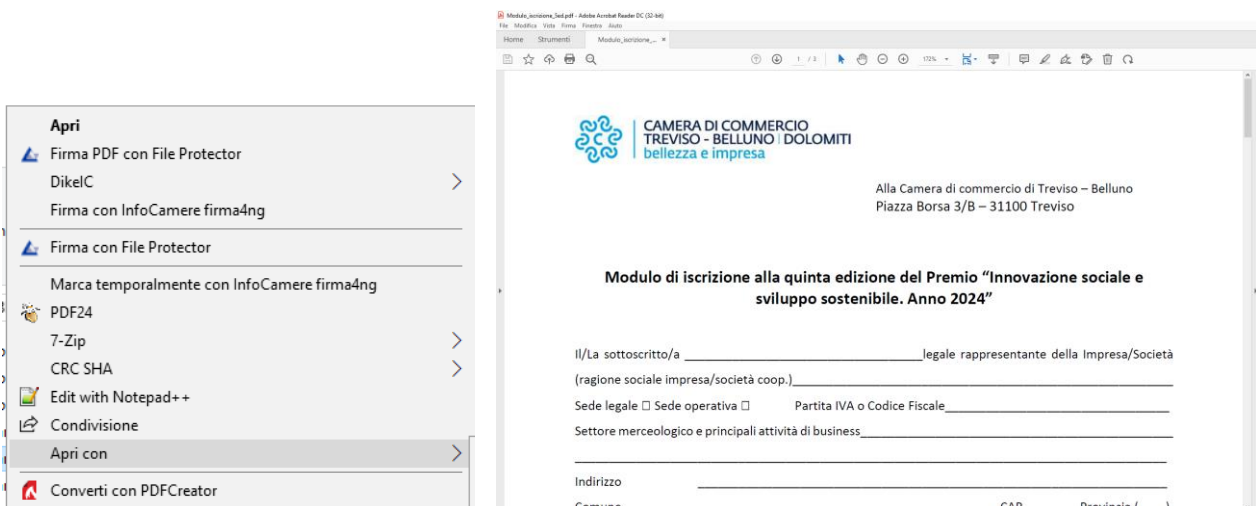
Apri
Firma PDF con File Protector
DikeIC
Firma con InfoCamere firma4ng
Firma con File Protector
Marca temporalmente con InfoCamere firma4ng
PDF24
7-Zip
CRC SHA
Edit with Notepad++
Condivisione
Apri con
Converti con PDFCreator

Modulo_iscrizione_5ed.pdf - Adobe Acrobat Reader DC (32-bit)
File Modifica Vista Firma Finestra Aiuto
Home Strumenti Modulo_iscrizione_... ×
1 / 3 172%

CAMERA DI COMMERCIO
TREVISO - BELLUNO | DOLOMITI
bellezza e impresa

Alla Camera di commercio di Treviso – Belluno
Piazza Borsa 3/B – 31100 Treviso

Modulo di iscrizione alla quinta edizione del Premio "Innovazione sociale e sviluppo sostenibile. Anno 2024"

Il/La sottoscritto/a __________________________________legale rappresentante della Impresa/Società (ragione sociale impresa/società coop.)________________________________________________________
Sede legale ☐ Sede operativa ☐ Partita IVA o Codice Fiscale___________________________________
Settore merceologico e principali attività di business_____________________________________________
______________________________________________________________________________
Indirizzo ____________________________________________________________
Comune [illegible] CAP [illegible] Provincia ( )